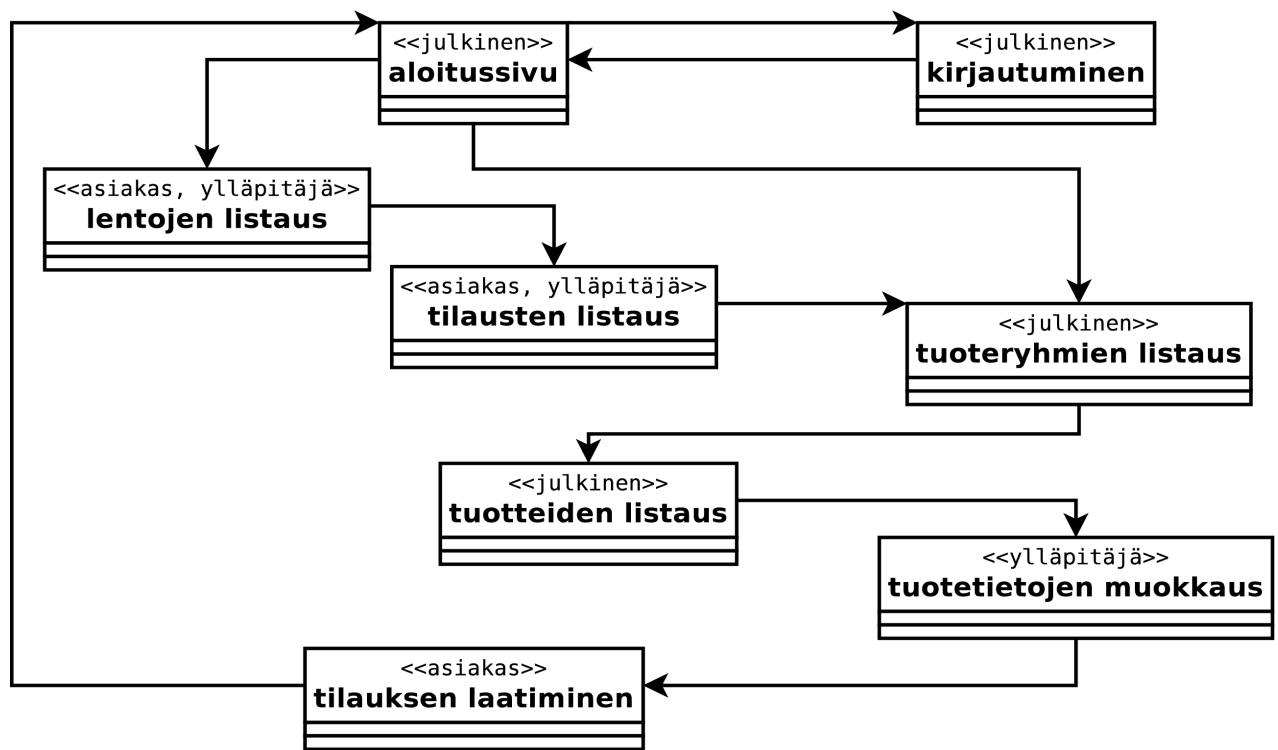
<<julkinen>>
aloitussivu

<<julkinen>>
kirjautuminen

<<asiakas, ylläpitäjä>>
lentojen listaus

<<asiakas, ylläpitäjä>>
tilausten listaus

<<julkinen>>
tuoteryhmien listaus

<<julkinen>>
tuotteiden listaus

<<ylläpitäjä>>
tuotetietojen muokkaus

<<asiakas>>
tilauksen laatiminen